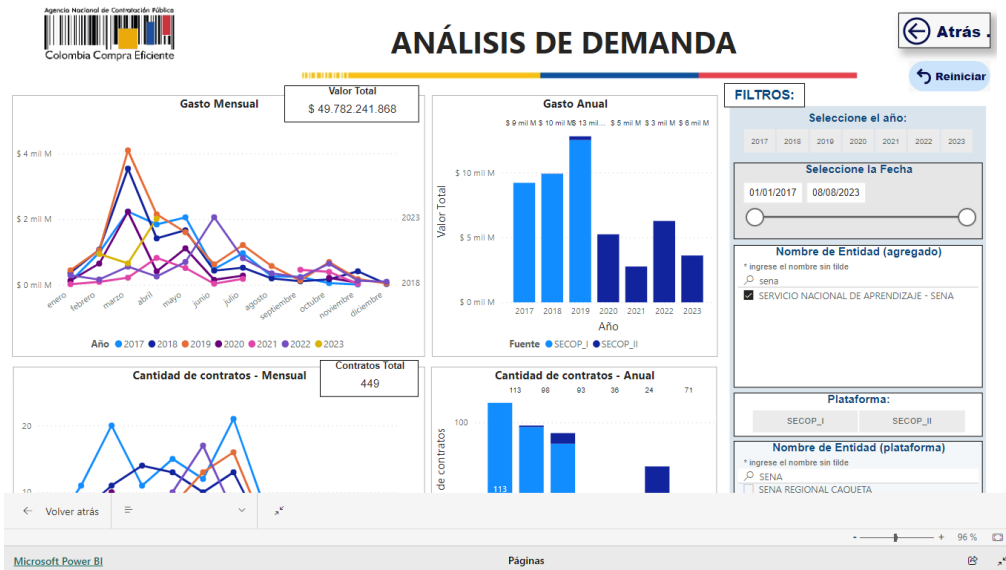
Agencia Nacional de Contratación Pública
Colombia Compra Eficiente

ANÁLISIS DE DEMANDA

Atrás

Reiniciar

Gasto Mensual

Valor Total
$ 49.782.241.868

$ 4 mil M
$ 2 mil M
$ 0 mil M

2023
2018

enero febrero marzo abril mayo junio julio agosto septiembre octubre noviembre diciembre

Año 2017 2018 2019 2020 2021 2022 2023

Gasto Anual

$ 9 mil M $ 10 mil M $ 13 mil... $ 5 mil M $ 3 mil M $ 6 mil M

$ 10 mil M
$ 5 mil M
$ 0 mil M

Valor Total

2017 2018 2019 2020 2021 2022 2023

Año

Fuente SECOP_I SECOP_II

FILTROS:

Seleccione el año:

2017 2018 2019 2020 2021 2022 2023

Seleccione la Fecha

01/01/2017 08/08/2023

Nombre de Entidad (agregado)

* ingrese el nombre sin tilde

sena

SERVICIO NACIONAL DE APRENDIZAJE - SENA

Cantidad de contratos - Mensual

Contratos Total
449

20
10

Cantidad de contratos - Anual

113 96 93 36 24 71

100

de contratos

113

Plataforma:

SECOP_I SECOP_II

Nombre de Entidad (plataforma)

* ingrese el nombre sin tilde

SENA

SENA REGIONAL CAQUETA

Volver atrás

96 %

Microsoft Power BI

Páginas